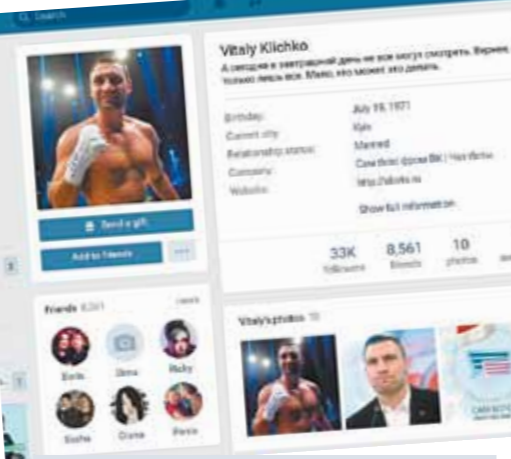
Search

Vitaly Klichko
А сегодня в завтрашний день не все могут смотреть. Вернее, только лишь все. Мало, кто может это делать.

Birthday: July 19, 1971
Current city: Kyiv
Relationship status: Married
Company: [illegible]
Website: http://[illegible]

Show full information

33K followers
8,561 friends
10 photos

Send a gift
Add to friends
...

Friends 8,561 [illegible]
Boris
Dima
Ruby
Sasha
Diana
Petro

Vitaly's photos 10